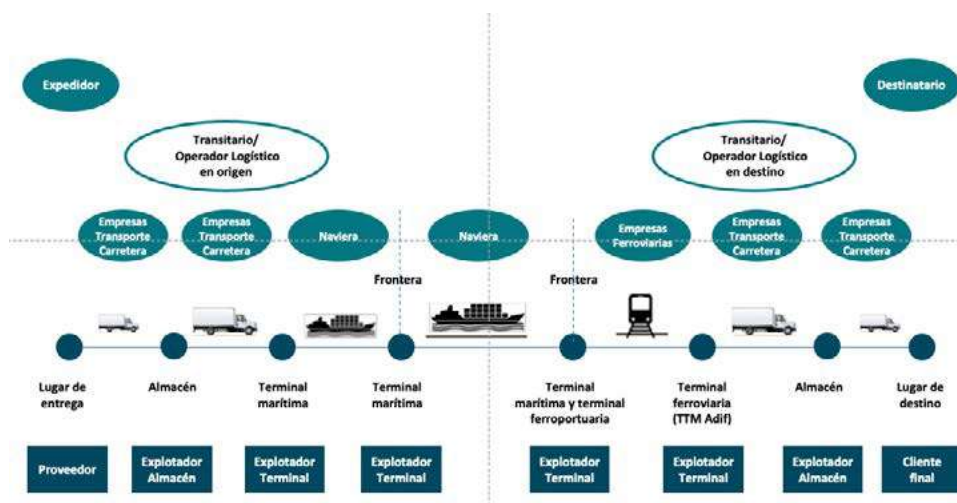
Expedidor

Destinatario

Transitario/ Operador Logístico en origen

Transitario/ Operador Logístico en destino

Empresas Transporte Carretera

Empresas Transporte Carretera

Naviera

Naviera

Empresas Ferroviarias

Empresas Transporte Carretera

Empresas Transporte Carretera

Frontera

Frontera

Lugar de entrega

Almacén

Terminal marítima

Terminal marítima

Terminal marítima y terminal ferroportuaria

Terminal ferroviaria (TTM Adif)

Almacén

Lugar de destino

Proveedor

Explotador Almacén

Explotador Terminal

Explotador Terminal

Explotador Terminal

Explotador Terminal

Explotador Almacén

Cliente final